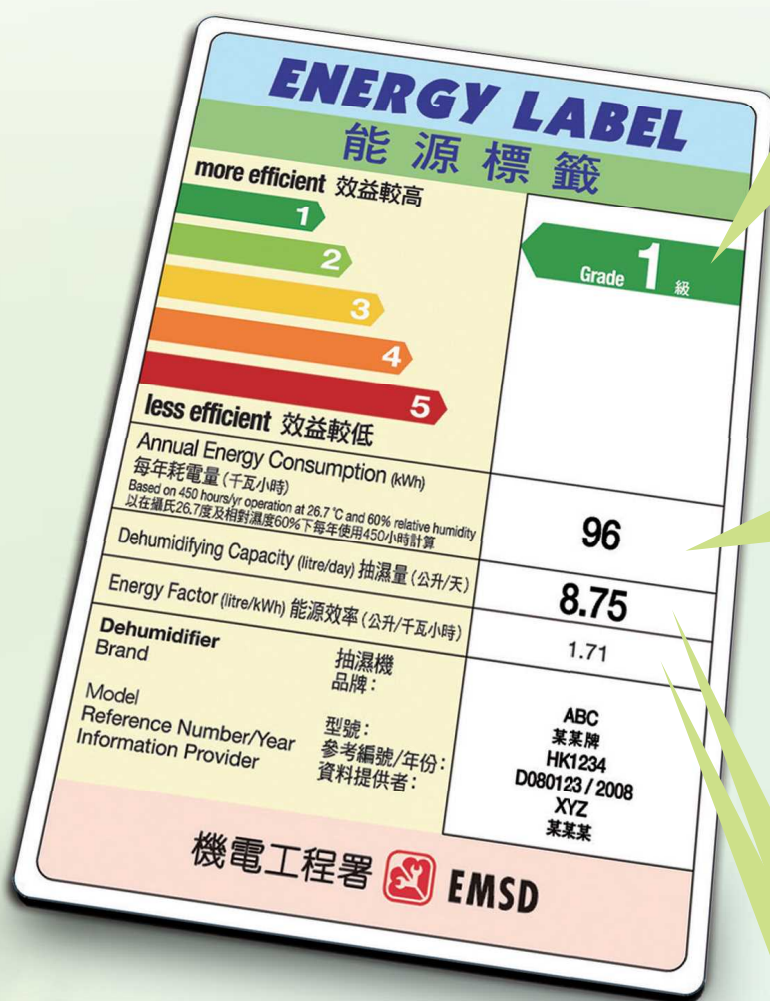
ENERGY LABEL
能源標籤

more efficient 效益較高
1
2
3
4
5
less efficient 效益較低

Grade 1 級

Annual Energy Consumption (kWh)
每年耗電量 (千瓦小時)
Based on 450 hours/yr operation at 26.7 ℃ and 60% relative humidity
以在攝氏26.7度及相對濕度60%下每年使用450小時計算

96

Dehumidifying Capacity (litre/day) 抽濕量 (公升/天)

8.75

Energy Factor (litre/kWh) 能源效率 (公升/千瓦小時)

1.71

Dehumidifier 抽濕機
Brand 品牌:
Model 型號:
Reference Number/Year 參考編號/年份:
Information Provider 資料提供者:

ABC
某某牌
HK1234
D080123 / 2008
XYZ
某某某

機電工程署 EMSD